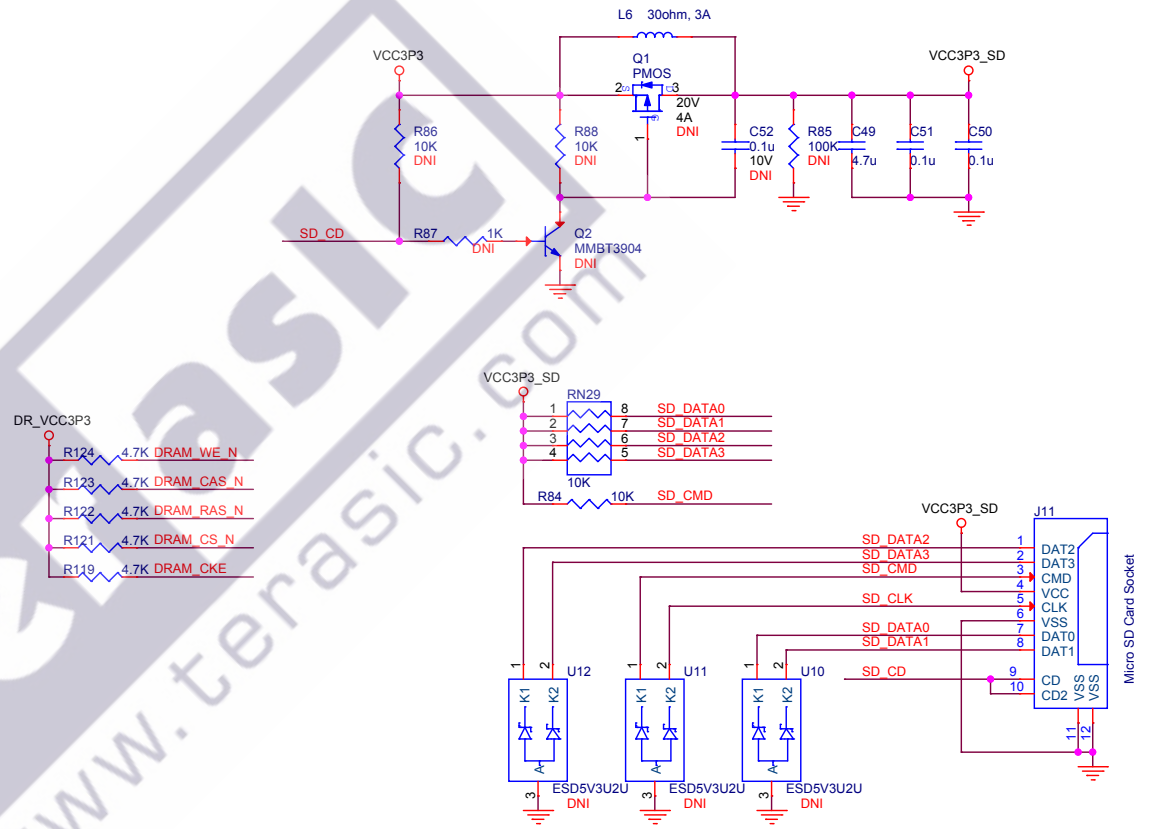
L6 30ohm, 3A

VCC3P3

Q1
PMOS
2 3
20V
4A
DNI

1

VCC3P3_SD

R86
10K
DNI

R88
10K
DNI

C52
0.1u
10V
DNI

R85
100K
DNI

C49
4.7u

C51
0.1u

C50
0.1u

SD_CD

R87
1K
DNI

Q2
MMBT3904
DNI

VCC3P3_SD

RN29
1 8 SD_DATA0
2 7 SD_DATA1
3 6 SD_DATA2
4 5 SD_DATA3
10K

R84 10K SD_CMD

DR_VCC3P3

R124 4.7K DRAM_WE_N
R123 4.7K DRAM_CAS_N
R122 4.7K DRAM_RAS_N
R121 4.7K DRAM_CS_N
R119 4.7K DRAM_CKE

VCC3P3_SD

J11

SD_DATA2 1 DAT2
SD_DATA3 2 DAT3
SD_CMD 3 CMD
4 VCC
SD_CLK 5 CLK
6 VSS
SD_DATA0 7 DAT0
SD_DATA1 8 DAT1
SD_CD 9 CD
10 CD2
VSS VSS
11 12

Micro SD Card Socket

1 2 U12
K1 K2
A
3
ESD5V3U2U
DNI

1 2 U11
K1 K2
A
3
ESD5V3U2U
DNI

1 2 U10
K1 K2
A
3
ESD5V3U2U
DNI

www.terasic.com